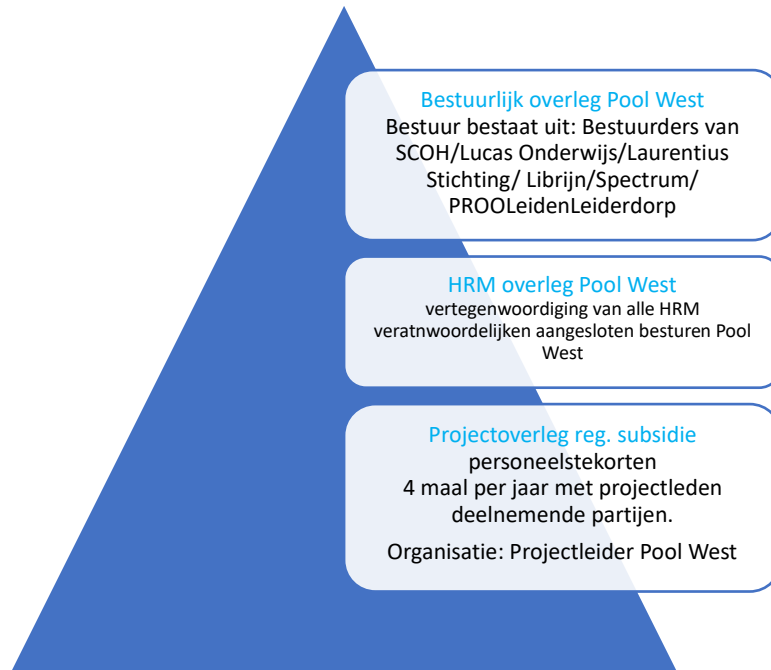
Bestuurlijk overleg Pool West
Bestuur bestaat uit: Bestuurders van SCOH/Lucas Onderwijs/Laurentius Stichting/ Librijn/Spectrum/ PROOLeidenLeiderdorp

HRM overleg Pool West
vertegenwoordiging van alle HRM veratnwoordelijken aangesloten besturen Pool West

Projectoverleg reg. subsidie
personeelstekorten
4 maal per jaar met projectleden deelnemende partijen.

Organisatie: Projectleider Pool West